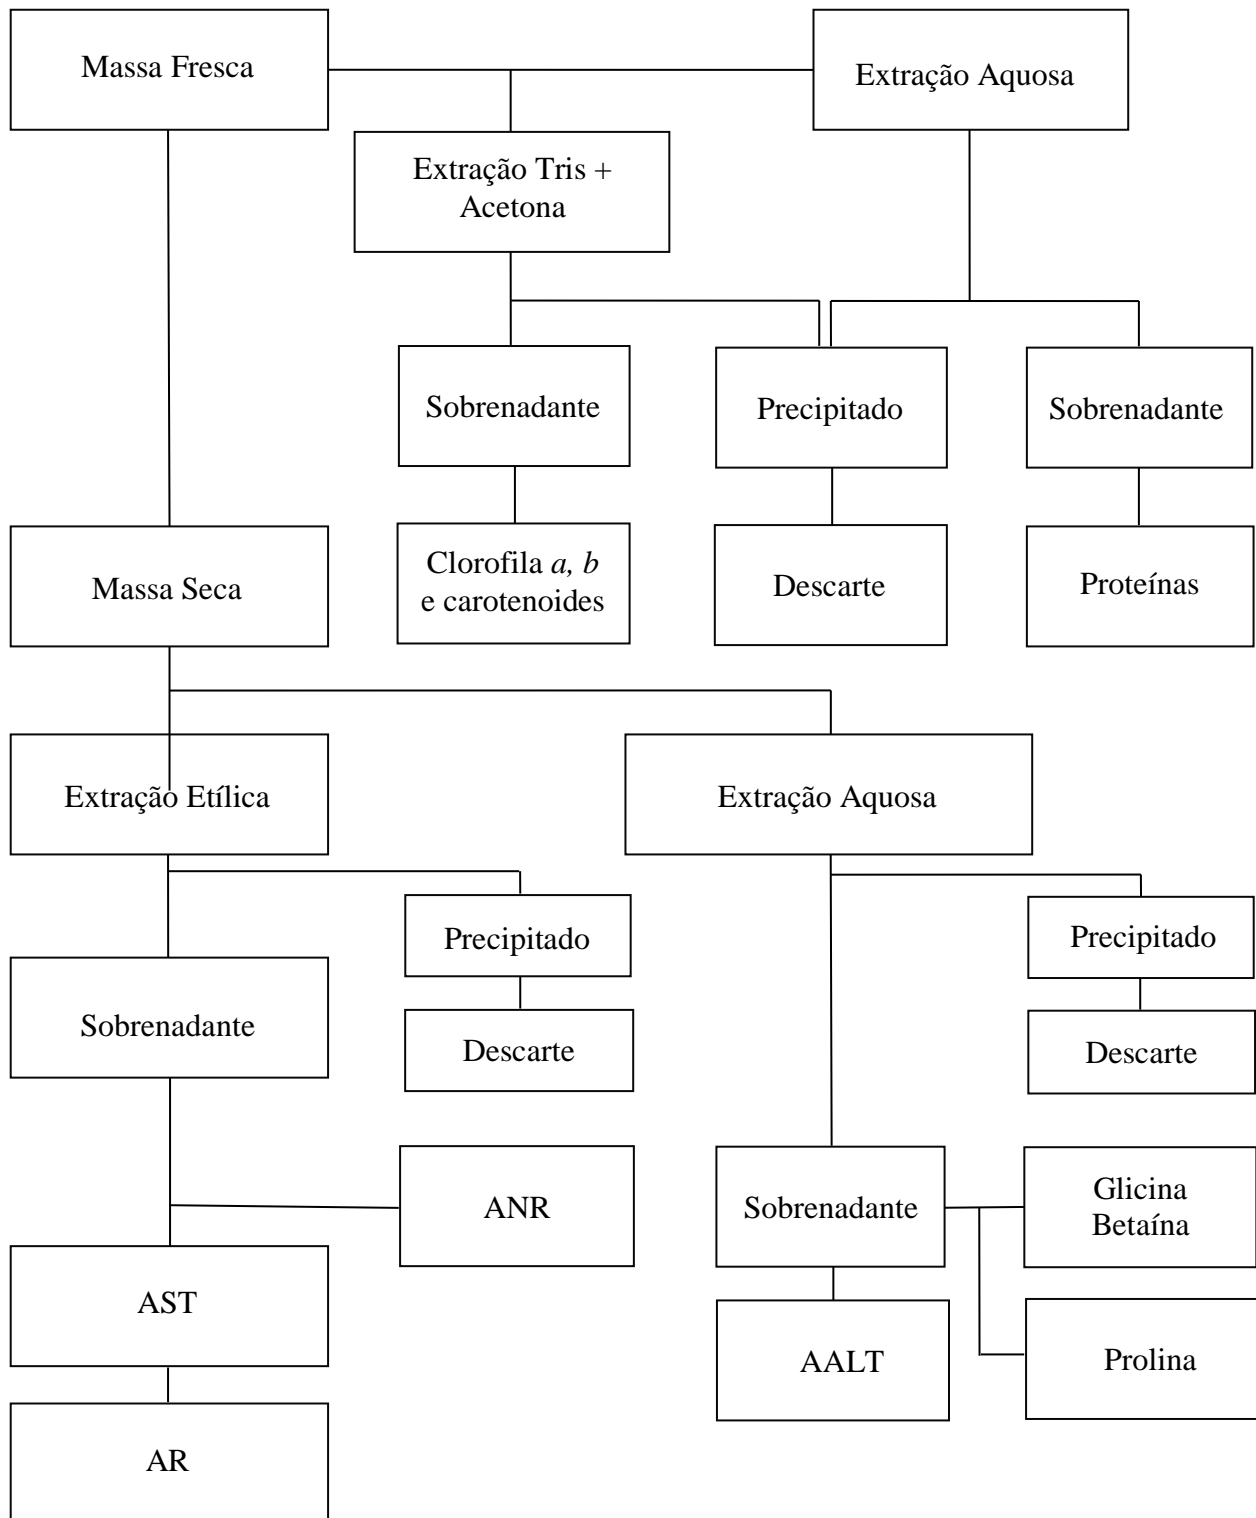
Massa Fresca

Extração Aquosa

Extração Tris + Acetona

Sobrenadante

Precipitado

Sobrenadante

Clorofila *a, b* e carotenoides

Descarte

Proteínas

Massa Seca

Extração Etílica

Extração Aquosa

Precipitado

Precipitado

Sobrenadante

Descarte

Descarte

ANR

Sobrenadante

Glicina Betaína

AST

AALT

Prolina

AR